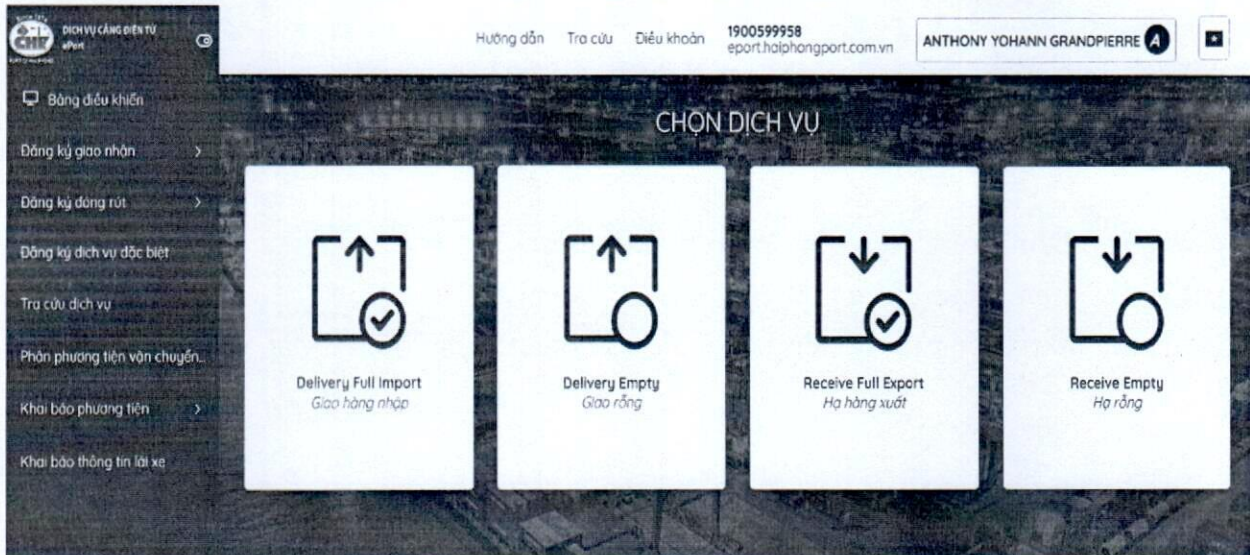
DỊCH VỤ CẢNG ĐIỆN TỬ
ePort

Hướng dẫn Tra cứu Điều khoản 1900599958 eport.haiphongport.com.vn ANTHONY YOHANN GRANDPIERRE A

Bảng điều khiển
Đăng ký giao nhận
Đăng ký đóng rút
Đăng ký dịch vụ đặc biệt
Tra cứu dịch vụ
Phân phương tiện vận chuyển..
Khai báo phương tiện
Khai báo thông tin lái xe

CHỌN DỊCH VỤ

Delivery Full Import
Giao hàng nhập

Delivery Empty
Giao rỗng

Receive Full Export
Hạ hàng xuất

Receive Empty
Hạ rỗng